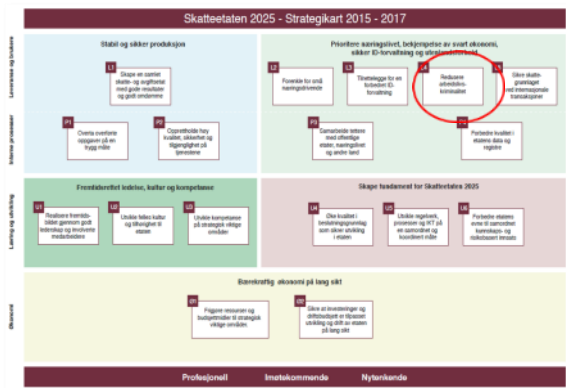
Skatteetaten 2025 - Strategikart 2015 - 2017

Brukere og brukere

Stabil og sikker produksjon

L1
Skape en samlet skatte- og avgiftsetat med gode resultater og godt omdømme

Prioritere næringslivet, bekjempelse av svart økonomi, sikker ID-forvaltning og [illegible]

L2
Forenkle for små næringsdrivende

L3
Tilrettelegge for en forbedret ID-forvaltning

L4
Redusere arbeidslivskriminalitet

L5
Sikre skattegrunnlaget ved internasjonale transaksjoner

Interne prosesser

P1
Overta overførte oppgaver på en trygg måte

P2
Opprettholde høy kvalitet, sikkerhet og tilgjengelighet på tjenestene

P3
Samarbeide tettere med offentlige etater, næringslivet og andre land

P4
Forbedre kvalitet i etatens data og registre

Læring og utvikling

Fremtidsrettet ledelse, kultur og kompetanse

U1
Realisere fremtidsbildet gjennom godt lederskap og involverte medarbeidere

U2
Utvikle felles kultur og tilhørighet til etaten

U3
Utvikle kompetanse på strategisk viktige områder

Skape fundament for Skatteetaten 2025

U4
Øke kvalitet i beslutningsgrunnlag som sikrer utvikling i etaten

U5
Utvikle regelverk, prosesser og IKT på en samordnet og koordinert måte

U6
Forbedre etatens evne til samordnet kunnskaps- og risikobasert innsats

Økonomi

Bærekraftig økonomi på lang sikt

Ø1
Frigjøre ressurser og budsjettmidler til strategisk viktige områder

Ø2
Sikre at investeringer og driftsbudsjett er tilpasset utvikling og drift av etaten på lang sikt

Profesjonell   Imøtekommende   Nytenkende